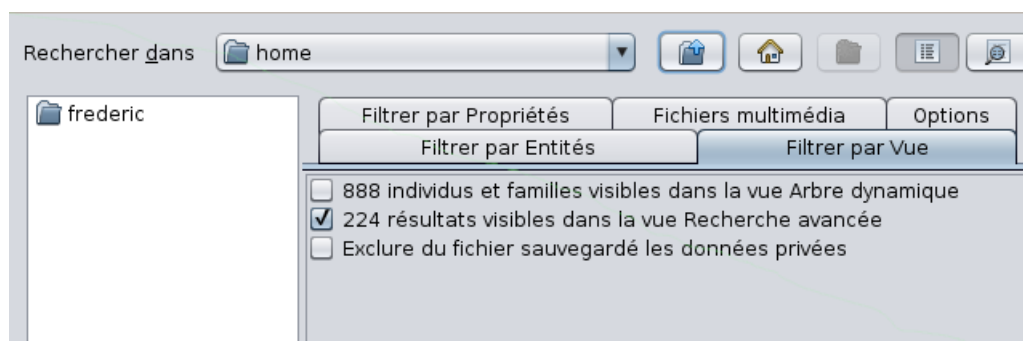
Rechercher dans home

frederic

Filtrer par Propriétés | Fichiers multimédia | Options
Filtrer par Entités | Filtrer par Vue

☐ 888 individus et familles visibles dans la vue Arbre dynamique
☑ 224 résultats visibles dans la vue Recherche avancée
☐ Exclure du fichier sauvegardé les données privées